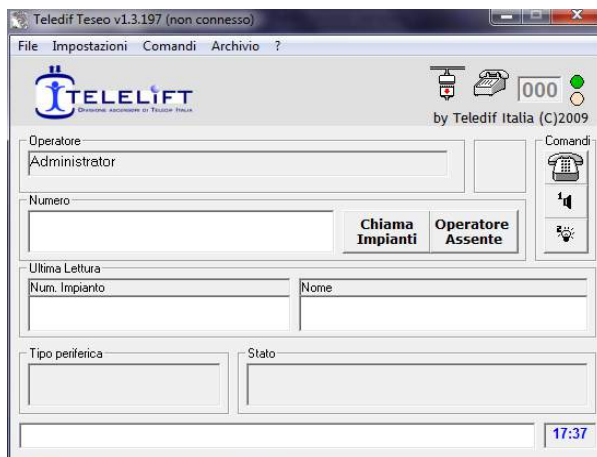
Teledif Teseo v1.3.197 (non connesso)

File Impostazioni Comandi Archivio ?

TELELIFT
Divisione ascensori di Teledif Italia

000

by Teledif Italia (C)2009

Operatore
Administrator

Comandi

Numero

Chiama Impianti

Operatore Assente

Ultima Lettura
Num. Impianto
Nome

Tipo periferica
Stato

17:37